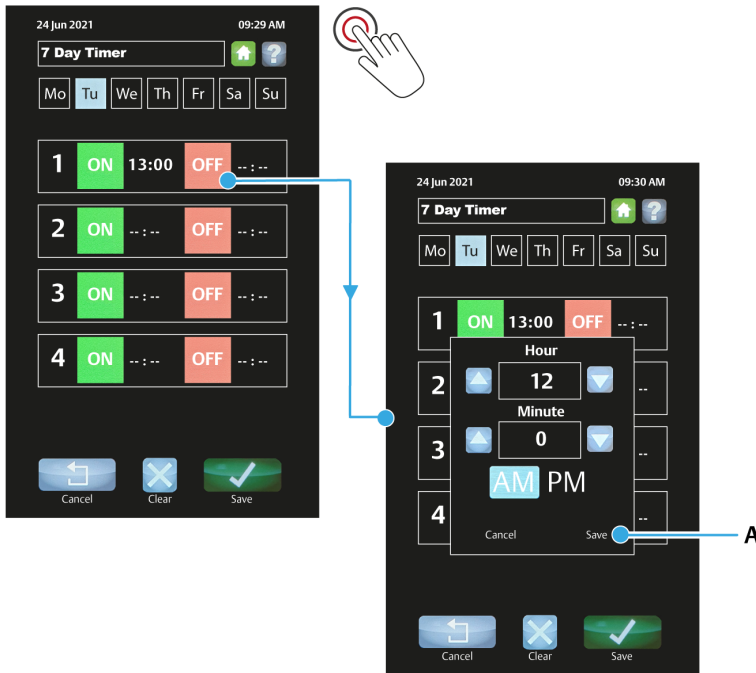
24 Jun 2021 09:29 AM

7 Day Timer

Mo Tu We Th Fr Sa Su

1 ON 13:00 OFF -- : --

2 ON -- : -- OFF -- : --

3 ON -- : -- OFF -- : --

4 ON -- : -- OFF -- : --

Cancel Clear Save

24 Jun 2021 09:30 AM

7 Day Timer

Mo Tu We Th Fr Sa Su

1 ON 13:00 OFF -- : --

2 --

3 --

4 --

Hour

12

Minute

0

AM PM

Cancel Save

Cancel Clear Save

A